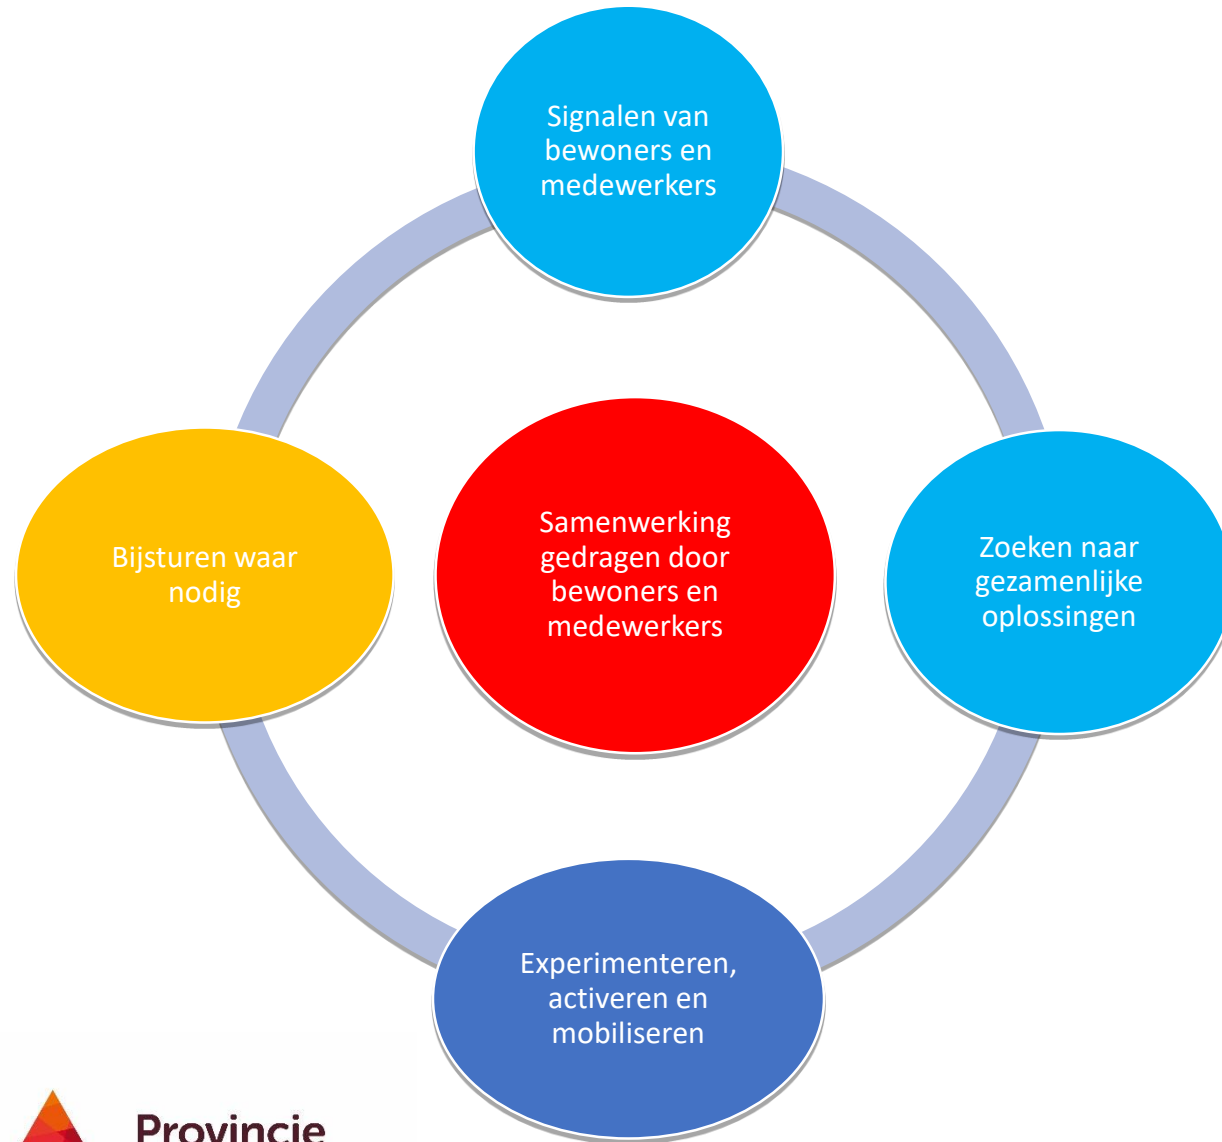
Signalen van bewoners en medewerkers

Bijsturen waar nodig

Samenwerking gedragen door bewoners en medewerkers

Zoeken naar gezamenlijke oplossingen

Experimenteren, activeren en mobiliseren

Provincie